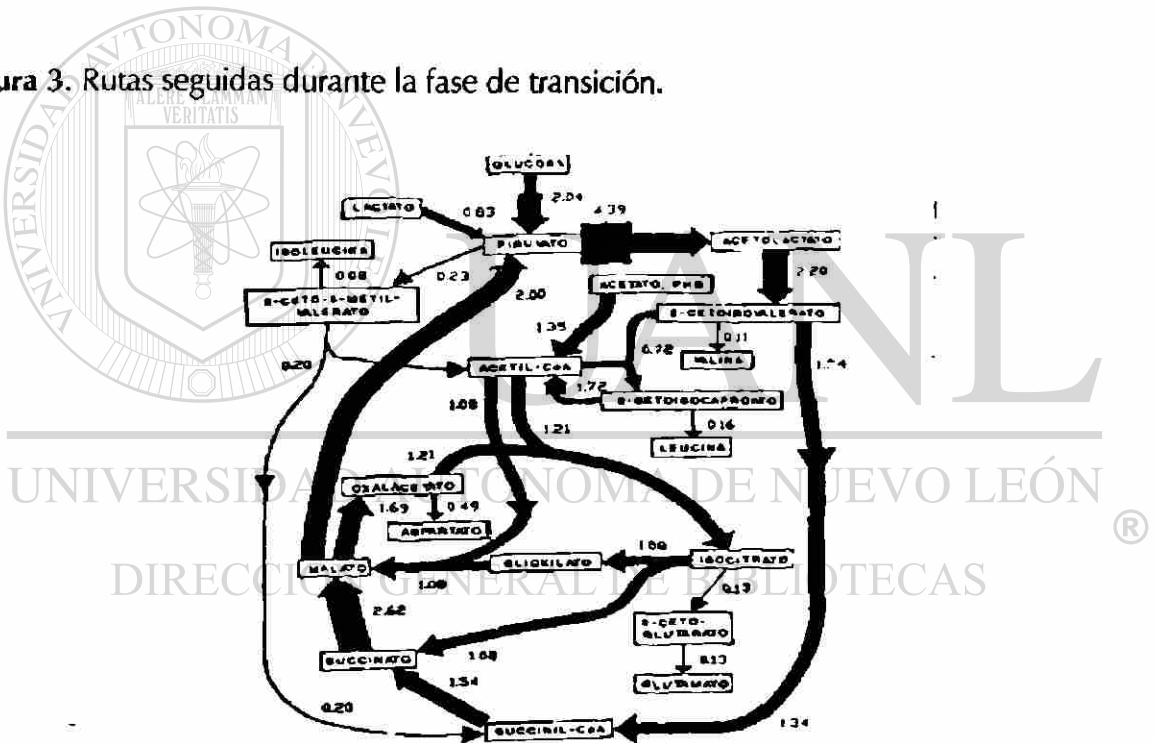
ura 3. Rutas seguidas durante la fase de transición.

GLUCOSA
2.04
LACTATO
0.83
4.39
PIRUVATO
ACETOLACTATO
ISOLEUCINA
0.08
0.23
2.20
2-CETO-3-METIL-VALERATO
2.00
ACETATO, PHB
1.35
2-CETOISOVALERATO
0.11
0.78
VALINA
0.20
ACETIL-CoA
1.74
1.72
2-CETOISOCAPROATO
1.08
1.21
0.16
LEUCINA
1.21
OXALACETATO
1.69
0.49
ASPARTATO
1.09
GLIOXILATO
ISOCITRATO
MALATO
1.08
0.13
2.62
2-CETO-GLUTARATO
SUCCINATO
1.08
0.13
GLUTAMATO
1.34
0.20
SUCCINIL-CoA
1.34

UNIVERSIDAD AUTÓNOMA DE NUEVO LEÓN
DIRECCIÓN GENERAL DE BIBLIOTECAS
ALERE FLAMMAM VERITATIS
UANL
®